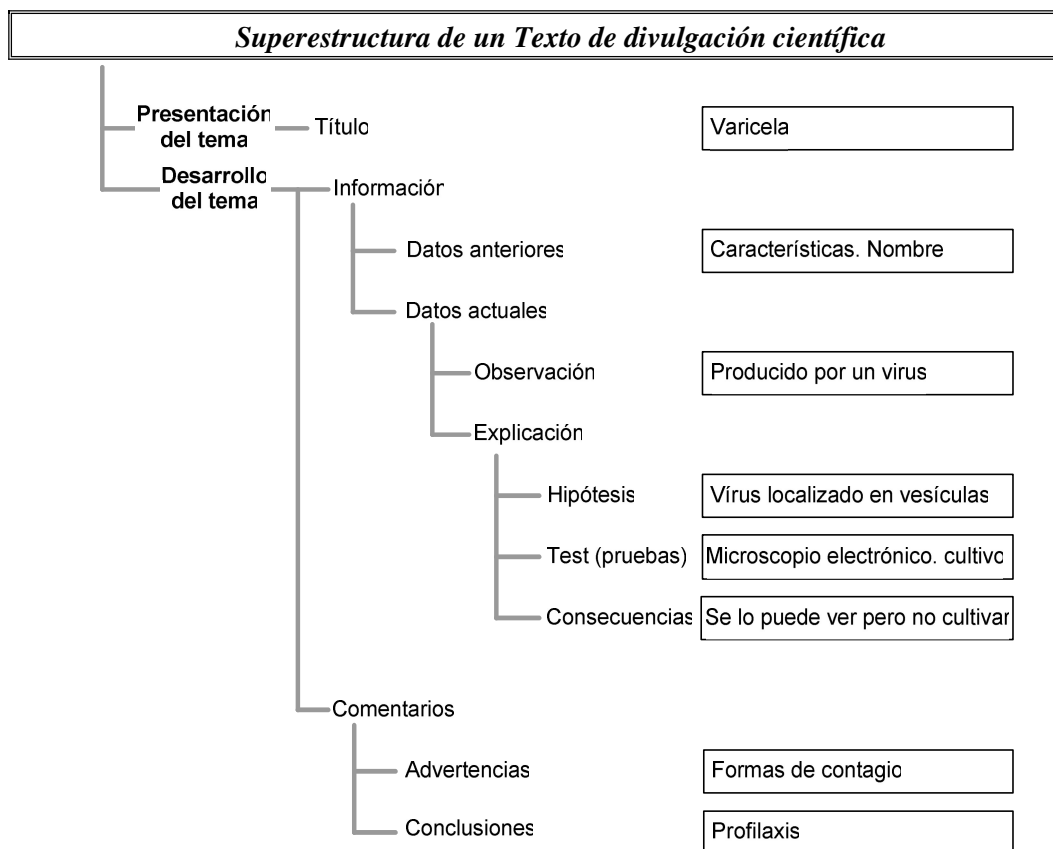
Superestructura de un Texto de divulgación científica

Presentación del tema — Título — Varicela

Desarrollo del tema — Información

Datos anteriores — Características. Nombre

Datos actuales

Observación — Producido por un virus

Explicación

Hipótesis — Vírus localizado en vesículas

Test (pruebas) — Microscopio electrónico. cultivo

Consecuencias — Se lo puede ver pero no cultivar

Comentarios

Advertencias — Formas de contagio

Conclusiones — Profilaxis